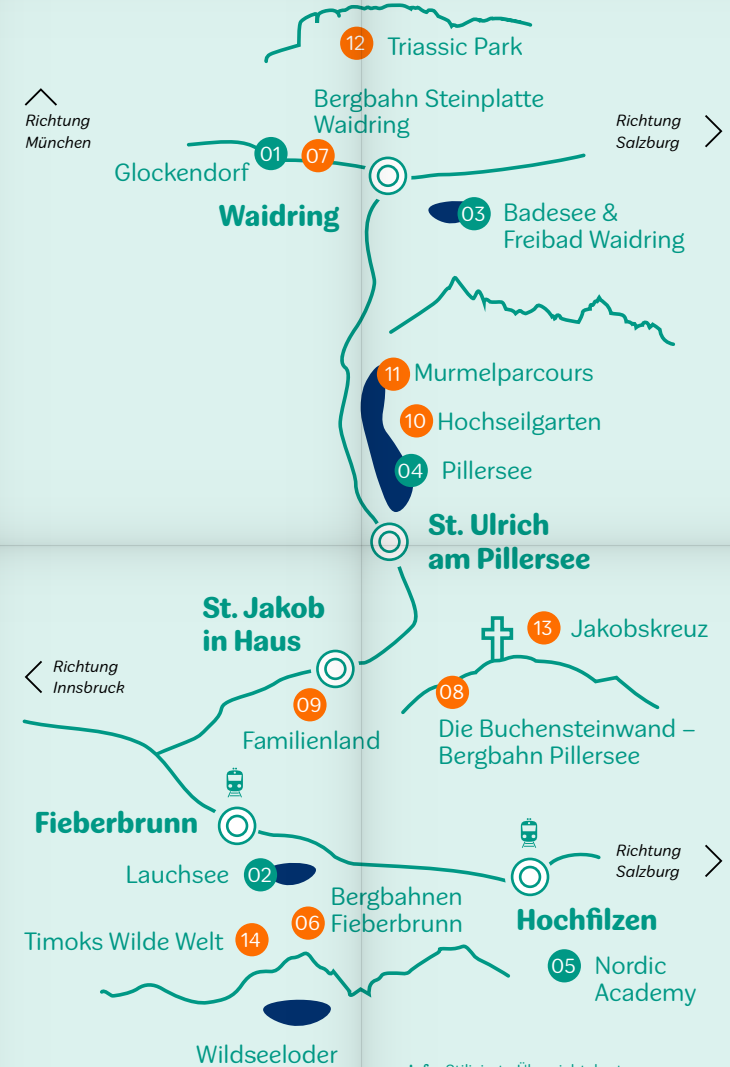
12 Triassic Park

Richtung München

Bergbahn Steinplatte Waidring

Richtung Salzburg

01 07 Glockendorf

Waidring

03 Badesee & Freibad Waidring

11 Murmelparcours

10 Hochseilgarten

04 Pillersee

St. Ulrich am Pillersee

St. Jakob in Haus

13 Jakobskreuz

Richtung Innsbruck

09 Familienland

08 Die Buchensteinwand – Bergbahn Pillersee

Fieberbrunn

Richtung Salzburg

Lauchsee 02

06 Bergbahnen Fieberbrunn

Hochfilzen

Timoks Wilde Welt 14

05 Nordic Academy

Wildseeloder

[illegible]